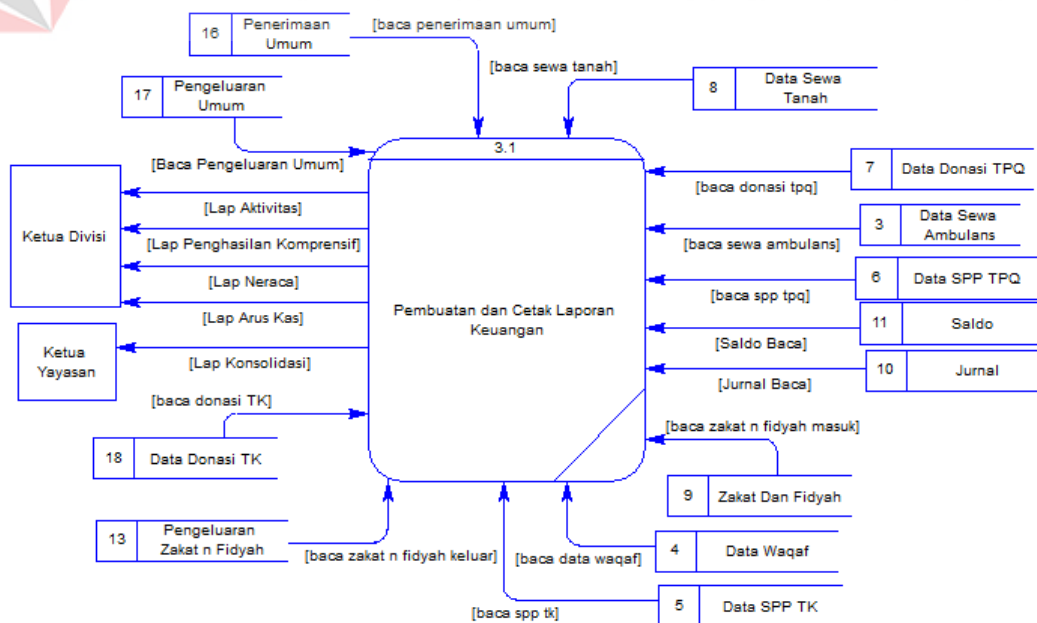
16 Penerimaan Umum

[baca penerimaan umum]

[baca sewa tanah]

8 Data Sewa Tanah

17 Pengeluaran Umum

[Baca Pengeluaran Umum]

3.1

7 Data Donasi TPQ

[baca donasi tpq]

Ketua Divisi

[Lap Aktivitas]

[Lap Penghasilan Komprensif]

3 Data Sewa Ambulans

[baca sewa ambulans]

[Lap Neraca]

6 Data SPP TPQ

[baca spp tpq]

[Lap Arus Kas]

Pembuatan dan Cetak Laporan Keuangan

11 Saldo

[Saldo Baca]

Ketua Yayasan

[Lap Konsolidasi]

10 Jurnal

[Jurnal Baca]

[baca donasi TK]

[baca zakat n fidyah masuk]

18 Data Donasi TK

9 Zakat Dan Fidyah

13 Pengeluaran Zakat n Fidyah

[baca zakat n fidyah keluar]

[baca data waqaf]

4 Data Waqaf

[baca spp tk]

5 Data SPP TK